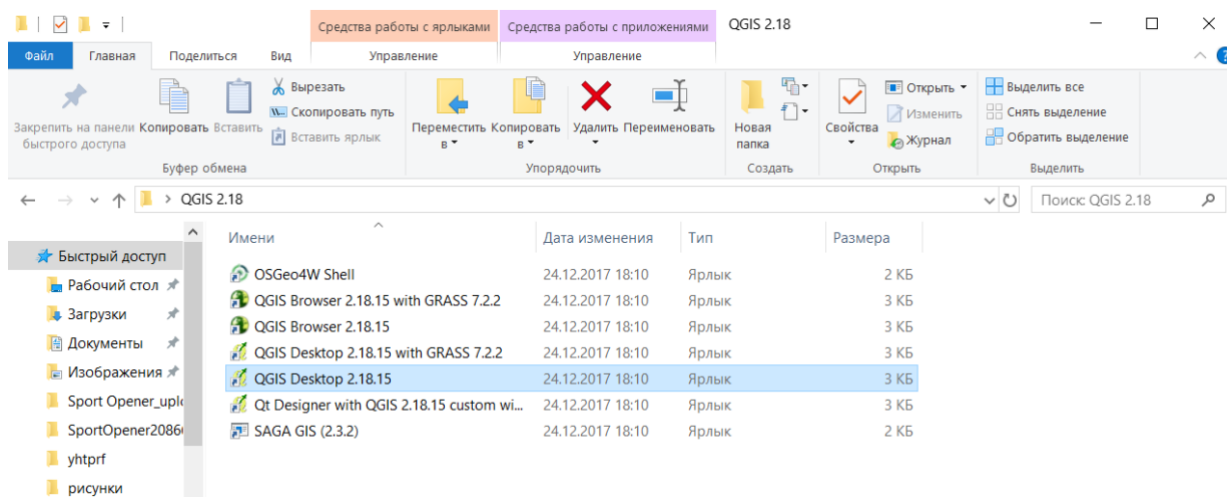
Средства работы с ярлыками | Средства работы с приложениями | QGIS 2.18

Файл | Главная | Поделиться | Вид | Управление | Управление

Закрепить на панели быстрого доступа | Копировать | Вставить | Вырезать | Скопировать путь | Вставить ярлык
Буфер обмена

Переместить в | Копировать в | Удалить | Переименовать
Упорядочить

Новая папка
Создать

Свойства | Открыть | Изменить | Журнал
Открыть

Выделить все | Снять выделение | Обратить выделение
Выделить

QGIS 2.18

Поиск: QGIS 2.18

Быстрый доступ
Рабочий стол
Загрузки
Документы
Изображения
Sport Opener_upl
SportOpener2086
yhtprf
рисунки

| Имени | Дата изменения | Тип | Размера |
|---|---|---|---|
| OSGeo4W Shell | 24.12.2017 18:10 | Ярлык | 2 КБ |
| QGIS Browser 2.18.15 with GRASS 7.2.2 | 24.12.2017 18:10 | Ярлык | 3 КБ |
| QGIS Browser 2.18.15 | 24.12.2017 18:10 | Ярлык | 3 КБ |
| QGIS Desktop 2.18.15 with GRASS 7.2.2 | 24.12.2017 18:10 | Ярлык | 3 КБ |
| QGIS Desktop 2.18.15 | 24.12.2017 18:10 | Ярлык | 3 КБ |
| Qt Designer with QGIS 2.18.15 custom wi... | 24.12.2017 18:10 | Ярлык | 3 КБ |
| SAGA GIS (2.3.2) | 24.12.2017 18:10 | Ярлык | 2 КБ |